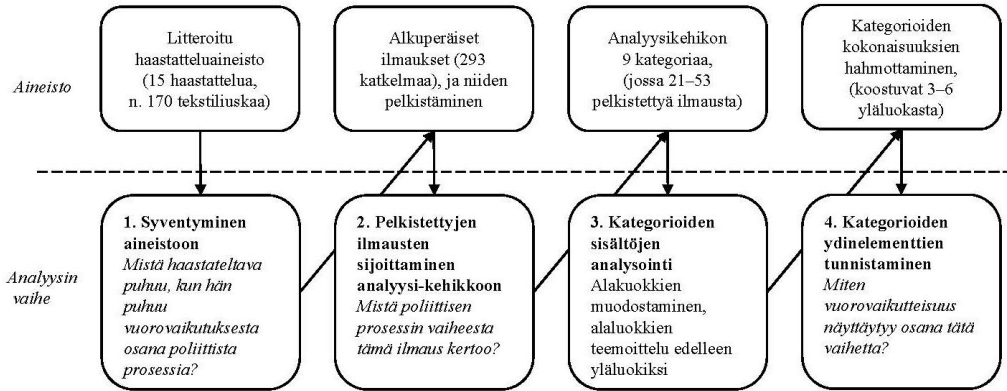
Aineisto

Litteroitu haastatteluaineisto (15 haastattelua, n. 170 tekstiliuskaa)

Alkuperäiset ilmaukset (293 katkelmaa), ja niiden pelkistäminen

Analyysikehikon 9 kategoriaa, (jossa 21–53 pelkistettyä ilmausta)

Kategorioiden kokonaisuuksien hahmottaminen, (koostuvat 3–6 yläluokasta)

Analyysin vaihe

1. Syventyminen aineistoon
Mistä haastateltava puhuu, kun hän puhuu vuorovaikutuksesta osana poliittista prosessia?

2. Pelkistettyjen ilmausten sijoittaminen analyysi-kehikkoon
Mistä poliittisen prosessin vaiheesta tämä ilmaus kertoo?

3. Kategorioiden sisältöjen analysointi
Alakuokkien muodostaminen, alaluokkien teemoittelu edelleen yläluokiksi

4. Kategorioiden ydinelementtien tunnistaminen
Miten vuorovaikutteisuus näyttäytyy osana tätä vaihetta?